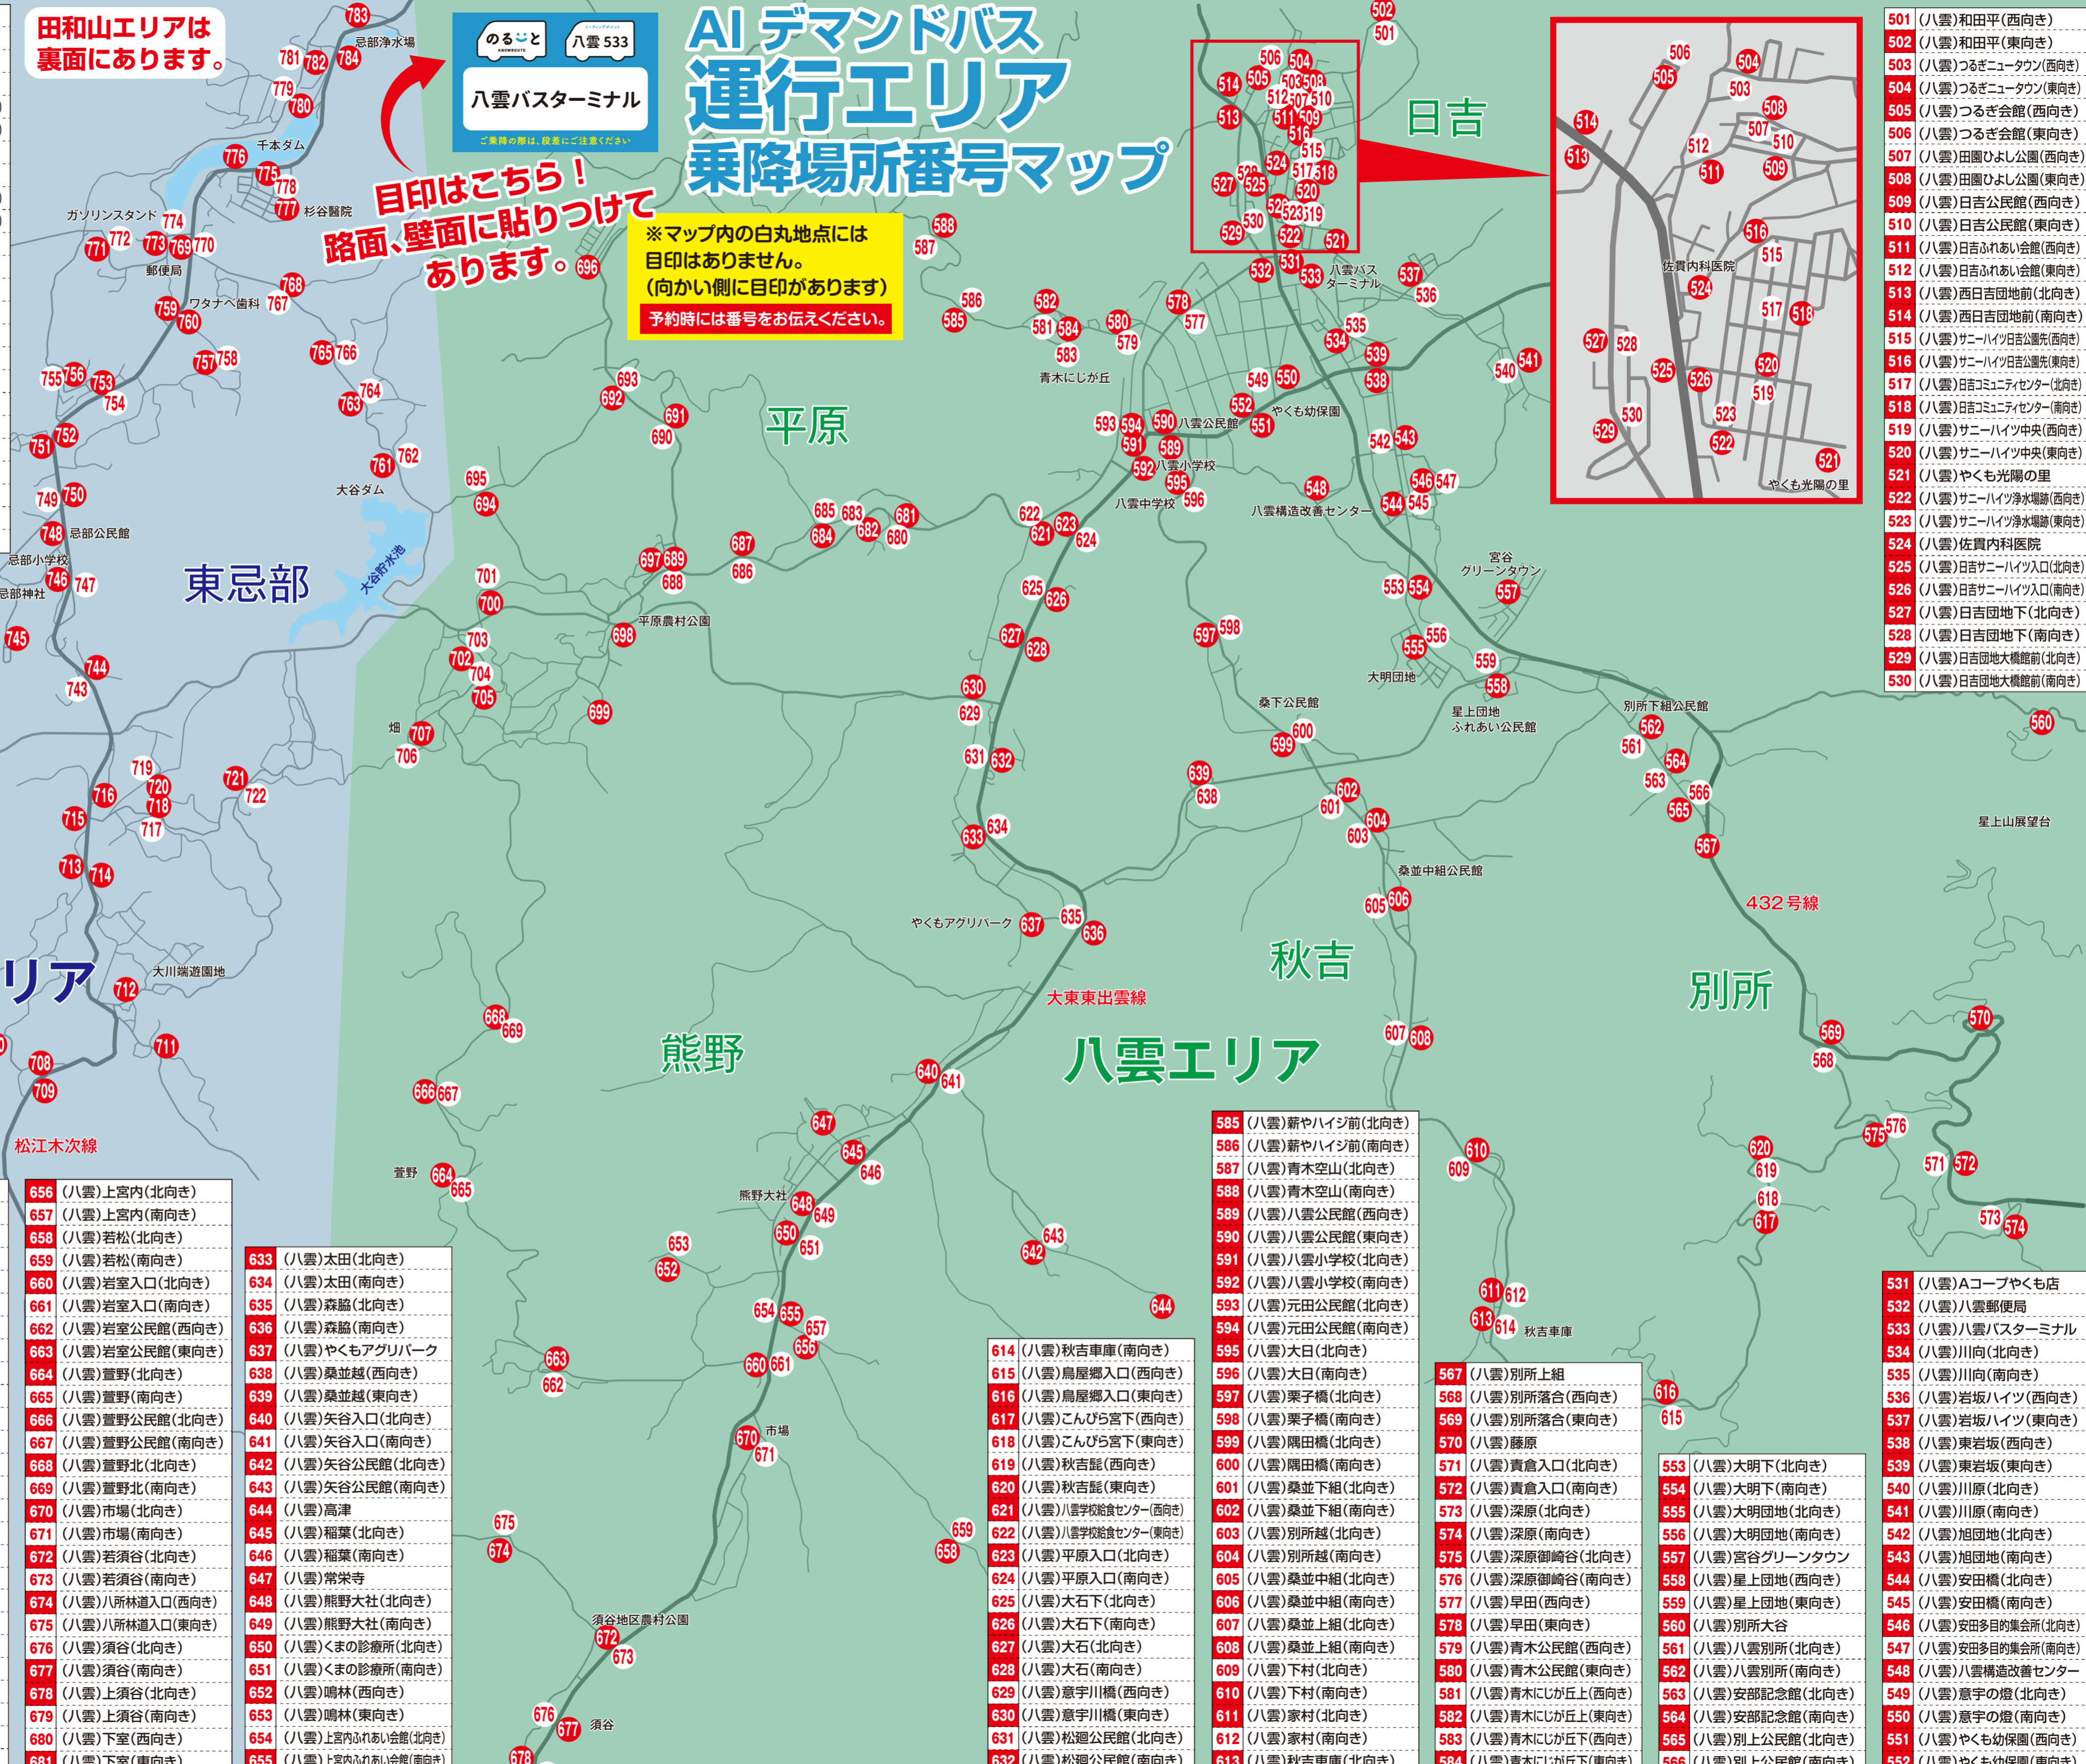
田和山エリアは裏面にあります。

のるーと 八雲 533
八雲バスターミナル
ご乗降の際は、段差にご注意ください

目印はこちら！
路面、壁面に貼りつけてあります。

AI デマンドバス
運行エリア
乗降場所番号マップ

※マップ内の白丸地点には目印はありません。
(向かい側に目印があります)
予約時には番号をお伝えください。

日吉
平原
東忌部
熊野
秋吉
別所
八雲エリア
リア

忌部浄水場
千本ダム
杉谷醫院
ガソリンスタンド
郵便局
ワタナベ歯科
大谷ダム
忌部公民館
忌部小学校
忌部神社
大谷貯水池
平原農村公園
畑
大川端遊園地
松江木次線
萱野
熊野大社
市場
須谷地区農村公園
須谷
青木にじが丘
八雲公民館
やくも幼保園
八雲小学校
八雲中学校
八雲構造改善センター
八雲バスターミナル
佐貫内科医院
やくも光陽の里
宮谷グリーンタウン
大明団地
桑下公民館
星上団地ふれあい公民館
別所下組公民館
星上山展望台
桑並中組公民館
やくもアグリパーク
大東東出雲線
432号線
秋吉車庫

| 番号 | 名称 |
|---|---|
| 501 | (八雲)和田平(西向き) |
| 502 | (八雲)和田平(東向き) |
| 503 | (八雲)つるぎニュータウン(西向き) |
| 504 | (八雲)つるぎニュータウン(東向き) |
| 505 | (八雲)つるぎ会館(西向き) |
| 506 | (八雲)つるぎ会館(東向き) |
| 507 | (八雲)田園ひよし公園(西向き) |
| 508 | (八雲)田園ひよし公園(東向き) |
| 509 | (八雲)日吉公民館(西向き) |
| 510 | (八雲)日吉公民館(東向き) |
| 511 | (八雲)日吉ふれあい会館(西向き) |
| 512 | (八雲)日吉ふれあい会館(東向き) |
| 513 | (八雲)西日吉団地前(北向き) |
| 514 | (八雲)西日吉団地前(南向き) |
| 515 | (八雲)サニーハイツ日吉公園先(西向き) |
| 516 | (八雲)サニーハイツ日吉公園先(東向き) |
| 517 | (八雲)日吉コミュニティセンター(北向き) |
| 518 | (八雲)日吉コミュニティセンター(南向き) |
| 519 | (八雲)サニーハイツ中央(西向き) |
| 520 | (八雲)サニーハイツ中央(東向き) |
| 521 | (八雲)やくも光陽の里 |
| 522 | (八雲)サニーハイツ浄水場跡(西向き) |
| 523 | (八雲)サニーハイツ浄水場跡(東向き) |
| 524 | (八雲)佐貫内科医院 |
| 525 | (八雲)日吉サニーハイツ入口(北向き) |
| 526 | (八雲)日吉サニーハイツ入口(南向き) |
| 527 | (八雲)日吉団地下(北向き) |
| 528 | (八雲)日吉団地下(南向き) |
| 529 | (八雲)日吉団地大橋館前(北向き) |
| 530 | (八雲)日吉団地大橋館前(南向き) |

| 番号 | 名称 |
|---|---|
| 656 | (八雲)上宮内(北向き) |
| 657 | (八雲)上宮内(南向き) |
| 658 | (八雲)若松(北向き) |
| 659 | (八雲)若松(南向き) |
| 660 | (八雲)岩室入口(北向き) |
| 661 | (八雲)岩室入口(南向き) |
| 662 | (八雲)岩室公民館(西向き) |
| 663 | (八雲)岩室公民館(東向き) |
| 664 | (八雲)萱野(北向き) |
| 665 | (八雲)萱野(南向き) |
| 666 | (八雲)萱野公民館(北向き) |
| 667 | (八雲)萱野公民館(南向き) |
| 668 | (八雲)萱野北(北向き) |
| 669 | (八雲)萱野北(南向き) |
| 670 | (八雲)市場(北向き) |
| 671 | (八雲)市場(南向き) |
| 672 | (八雲)若須谷(北向き) |
| 673 | (八雲)若須谷(南向き) |
| 674 | (八雲)八所林道入口(西向き) |
| 675 | (八雲)八所林道入口(東向き) |
| 676 | (八雲)須谷(北向き) |
| 677 | (八雲)須谷(南向き) |
| 678 | (八雲)上須谷(北向き) |
| 679 | (八雲)上須谷(南向き) |
| 680 | (八雲)下室(西向き) |
| 681 | (八雲)下室(東向き) |

| 番号 | 名称 |
|---|---|
| 633 | (八雲)太田(北向き) |
| 634 | (八雲)太田(南向き) |
| 635 | (八雲)森脇(北向き) |
| 636 | (八雲)森脇(南向き) |
| 637 | (八雲)やくもアグリパーク |
| 638 | (八雲)桑並越(西向き) |
| 639 | (八雲)桑並越(東向き) |
| 640 | (八雲)矢谷入口(北向き) |
| 641 | (八雲)矢谷入口(南向き) |
| 642 | (八雲)矢谷公民館(北向き) |
| 643 | (八雲)矢谷公民館(南向き) |
| 644 | (八雲)高津 |
| 645 | (八雲)稲葉(北向き) |
| 646 | (八雲)稲葉(南向き) |
| 647 | (八雲)常栄寺 |
| 648 | (八雲)熊野大社(北向き) |
| 649 | (八雲)熊野大社(南向き) |
| 650 | (八雲)くまの診療所(北向き) |
| 651 | (八雲)くまの診療所(南向き) |
| 652 | (八雲)鳴林(西向き) |
| 653 | (八雲)鳴林(東向き) |
| 654 | (八雲)上宮内ふれあい会館(北向き) |
| 655 | (八雲)上宮内ふれあい会館(南向き) |

| 番号 | 名称 |
|---|---|
| 614 | (八雲)秋吉車庫(南向き) |
| 615 | (八雲)鳥屋郷入口(西向き) |
| 616 | (八雲)鳥屋郷入口(東向き) |
| 617 | (八雲)こんぴら宮下(西向き) |
| 618 | (八雲)こんぴら宮下(東向き) |
| 619 | (八雲)秋吉髭(西向き) |
| 620 | (八雲)秋吉髭(東向き) |
| 621 | (八雲)八雲学校給食センター(西向き) |
| 622 | (八雲)八雲学校給食センター(東向き) |
| 623 | (八雲)平原入口(北向き) |
| 624 | (八雲)平原入口(南向き) |
| 625 | (八雲)大石下(北向き) |
| 626 | (八雲)大石下(南向き) |
| 627 | (八雲)大石(北向き) |
| 628 | (八雲)大石(南向き) |
| 629 | (八雲)意宇川橋(西向き) |
| 630 | (八雲)意宇川橋(東向き) |
| 631 | (八雲)松廻公民館(北向き) |
| 632 | (八雲)松廻公民館(南向き) |

| 番号 | 名称 |
|---|---|
| 585 | (八雲)薪やハイジ前(北向き) |
| 586 | (八雲)薪やハイジ前(南向き) |
| 587 | (八雲)青木空山(北向き) |
| 588 | (八雲)青木空山(南向き) |
| 589 | (八雲)八雲公民館(西向き) |
| 590 | (八雲)八雲公民館(東向き) |
| 591 | (八雲)八雲小学校(北向き) |
| 592 | (八雲)八雲小学校(南向き) |
| 593 | (八雲)元田公民館(北向き) |
| 594 | (八雲)元田公民館(南向き) |
| 595 | (八雲)大日(北向き) |
| 596 | (八雲)大日(南向き) |
| 597 | (八雲)栗子橋(北向き) |
| 598 | (八雲)栗子橋(南向き) |
| 599 | (八雲)隅田橋(北向き) |
| 600 | (八雲)隅田橋(南向き) |
| 601 | (八雲)桑並下組(北向き) |
| 602 | (八雲)桑並下組(南向き) |
| 603 | (八雲)別所越(北向き) |
| 604 | (八雲)別所越(南向き) |
| 605 | (八雲)桑並中組(北向き) |
| 606 | (八雲)桑並中組(南向き) |
| 607 | (八雲)桑並上組(北向き) |
| 608 | (八雲)桑並上組(南向き) |
| 609 | (八雲)下村(北向き) |
| 610 | (八雲)下村(南向き) |
| 611 | (八雲)家村(北向き) |
| 612 | (八雲)家村(南向き) |
| 613 | (八雲)秋吉車庫(北向き) |

| 番号 | 名称 |
|---|---|
| 567 | (八雲)別所上組 |
| 568 | (八雲)別所落合(西向き) |
| 569 | (八雲)別所落合(東向き) |
| 570 | (八雲)藤原 |
| 571 | (八雲)青倉入口(北向き) |
| 572 | (八雲)青倉入口(南向き) |
| 573 | (八雲)深原(北向き) |
| 574 | (八雲)深原(南向き) |
| 575 | (八雲)深原御崎谷(北向き) |
| 576 | (八雲)深原御崎谷(南向き) |
| 577 | (八雲)早田(西向き) |
| 578 | (八雲)早田(東向き) |
| 579 | (八雲)青木公民館(西向き) |
| 580 | (八雲)青木公民館(東向き) |
| 581 | (八雲)青木にじが丘上(西向き) |
| 582 | (八雲)青木にじが丘上(東向き) |
| 583 | (八雲)青木にじが丘下(西向き) |
| 584 | (八雲)青木にじが丘下(東向き) |

| 番号 | 名称 |
|---|---|
| 553 | (八雲)大明下(北向き) |
| 554 | (八雲)大明下(南向き) |
| 555 | (八雲)大明団地(北向き) |
| 556 | (八雲)大明団地(南向き) |
| 557 | (八雲)宮谷グリーンタウン |
| 558 | (八雲)星上団地(西向き) |
| 559 | (八雲)星上団地(東向き) |
| 560 | (八雲)別所大谷 |
| 561 | (八雲)八雲別所(北向き) |
| 562 | (八雲)八雲別所(南向き) |
| 563 | (八雲)安部記念館(北向き) |
| 564 | (八雲)安部記念館(南向き) |
| 565 | (八雲)別上公民館(北向き) |
| 566 | (八雲)別上公民館(南向き) |

| 番号 | 名称 |
|---|---|
| 531 | (八雲)Aコープやくも店 |
| 532 | (八雲)八雲郵便局 |
| 533 | (八雲)八雲バスターミナル |
| 534 | (八雲)川向(北向き) |
| 535 | (八雲)川向(南向き) |
| 536 | (八雲)岩坂ハイツ(西向き) |
| 537 | (八雲)岩坂ハイツ(東向き) |
| 538 | (八雲)東岩坂(西向き) |
| 539 | (八雲)東岩坂(東向き) |
| 540 | (八雲)川原(北向き) |
| 541 | (八雲)川原(南向き) |
| 542 | (八雲)旭団地(北向き) |
| 543 | (八雲)旭団地(南向き) |
| 544 | (八雲)安田橋(北向き) |
| 545 | (八雲)安田橋(南向き) |
| 546 | (八雲)安田多目的集会所(北向き) |
| 547 | (八雲)安田多目的集会所(南向き) |
| 548 | (八雲)八雲構造改善センター |
| 549 | (八雲)意宇の燈(北向き) |
| 550 | (八雲)意宇の燈(南向き) |
| 551 | (八雲)やくも幼保園(西向き) |
| 552 | (八雲)やくも幼保園(東向き) |